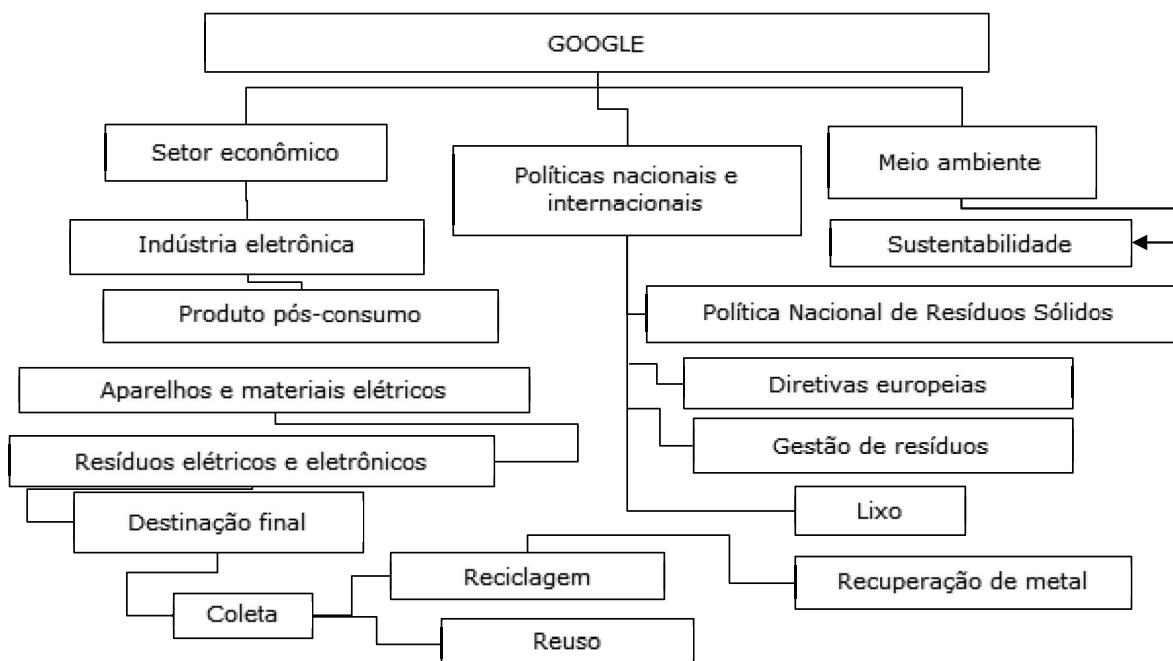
GOOGLE

Setor econômico

Políticas nacionais e internacionais

Meio ambiente

Sustentabilidade

Indústria eletrônica

Produto pós-consumo

Política Nacional de Resíduos Sólidos

Aparelhos e materiais elétricos

Diretivas europeias

Resíduos elétricos e eletrônicos

Gestão de resíduos

Destinação final

Lixo

Reciclagem

Recuperação de metal

Coleta

Reuso